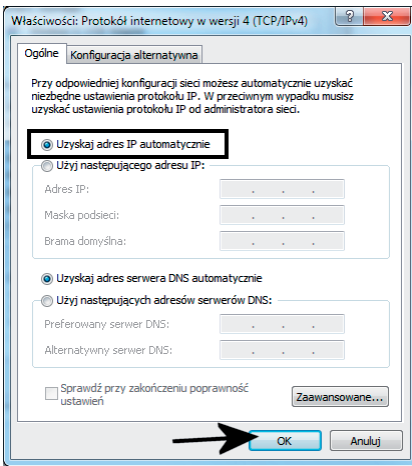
Właściwości: Protokół internetowy w wersji 4 (TCP/IPv4)

?

Ogólne | Konfiguracja alternatywna

Przy odpowiedniej konfiguracji sieci możesz automatycznie uzyskać niezbędne ustawienia protokołu IP. W przeciwnym wypadku musisz uzyskać ustawienia protokołu IP od administratora sieci.

Uzyskaj adres IP automatycznie

Użyj następującego adresu IP:

Adres IP: . . .

Maska podsieci: . . .

Brama domyślna: . . .

Uzyskaj adres serwera DNS automatycznie

Użyj następujących adresów serwerów DNS:

Preferowany serwer DNS: . . .

Alternatywny serwer DNS: . . .

Sprawdź przy zakończeniu poprawność ustawień

Zaawansowane...

OK

Anuluj